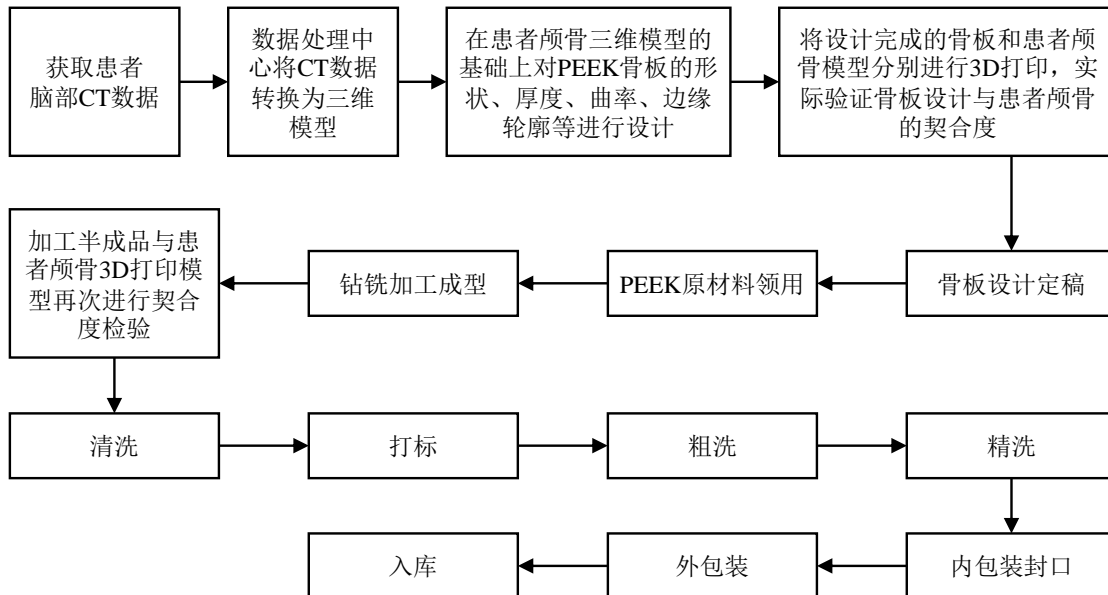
获取患者脑部CT数据

数据处理中心将CT数据转换为三维模型

在患者颅骨三维模型的基础上对PEEK骨板的形状、厚度、曲率、边缘轮廓等进行设计

将设计完成的骨板和患者颅骨模型分别进行3D打印，实际验证骨板设计与患者颅骨的契合度

骨板设计定稿

PEEK原材料领用

钻铣加工成型

加工半成品与患者颅骨3D打印模型再次进行契合度检验

清洗

打标

粗洗

精洗

内包装封口

外包装

入库